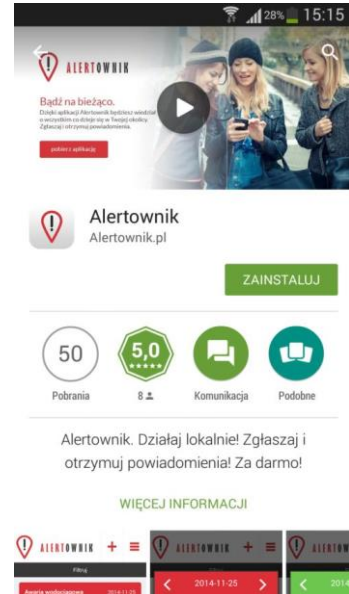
28% 15:15

ALERTOWNIK

Bądź na bieżąco.

Dzięki aplikacji Alertownik będziesz wiedział o wszystkim co dzieje się w Twojej okolicy. Zgłaszaj i otrzymuj powiadomienia.

pobierz aplikację

Alertownik
Alertownik.pl

ZAINSTALUJ

50
Pobrania

5,0
8

Komunikacja

Podobne

Alertownik. Działaj lokalnie! Zgłaszaj i otrzymuj powiadomienia! Za darmo!

WIĘCEJ INFORMACJI

ALERTOWNIK + ≡
Filtruj
Awaria wodociągowa 2014.11.25

ALERTOWNIK + ≡
2014-11-25

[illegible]
2014